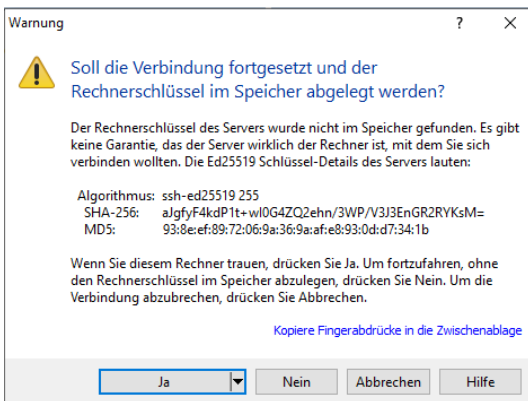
Warnung ? ×

Soll die Verbindung fortgesetzt und der Rechnerschlüssel im Speicher abgelegt werden?

Der Rechnerschlüssel des Servers wurde nicht im Speicher gefunden. Es gibt keine Garantie, das der Server wirklich der Rechner ist, mit dem Sie sich verbinden wollten. Die Ed25519 Schlüssel-Details des Servers lauten:

Algorithmus: ssh-ed25519 255
SHA-256: aJgfyF4kdP1t+wl0G4ZQ2ehn/3WP/V3J3EnGR2RYKsM=
MD5: 93:8e:ef:89:72:06:9a:36:9a:af:e8:93:0d:d7:34:1b

Wenn Sie diesem Rechner trauen, drücken Sie Ja. Um fortzufahren, ohne den Rechnerschlüssel im Speicher abzulegen, drücken Sie Nein. Um die Verbindung abzubrechen, drücken Sie Abbrechen.

Kopiere Fingerabdrücke in die Zwischenablage

Ja | Nein | Abbrechen | Hilfe